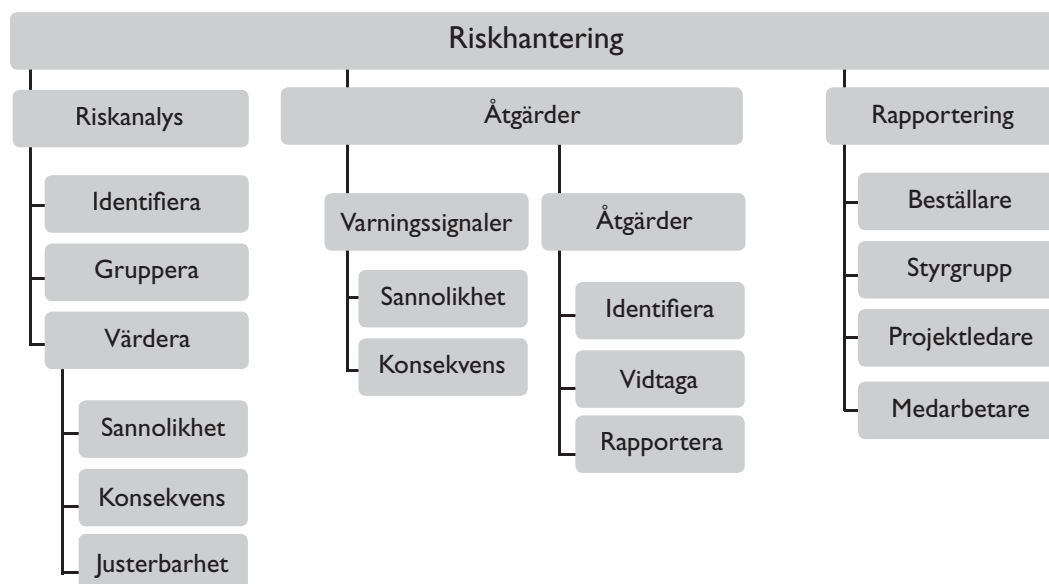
Riskhantering

Riskanalys

Identifiera

Gruppera

Värdera

Sannolikhet

Konsekvens

Justerbarhet

Åtgärder

Varningssignaler

Sannolikhet

Konsekvens

Åtgärder

Identifiera

Vidtaga

Rapportera

Rapportering

Beställare

Styrgrupp

Projektledare

Medarbetare